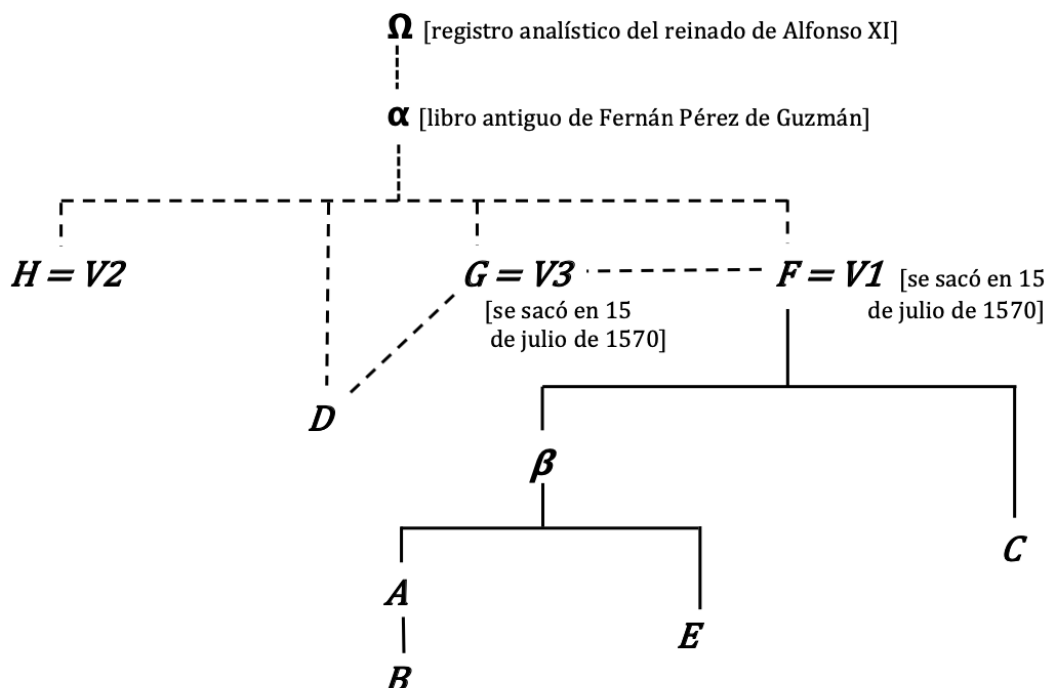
$\Omega$ [registro analístico del reinado de Alfonso XI]

$\alpha$ [libro antiguo de Fernán Pérez de Guzmán]

$H = V2$

$G = V3$ [se sacó en 15 de julio de 1570]

$F = V1$ [se sacó en 15 de julio de 1570]

$D$

$\beta$

$C$

$A$

$E$

$B$